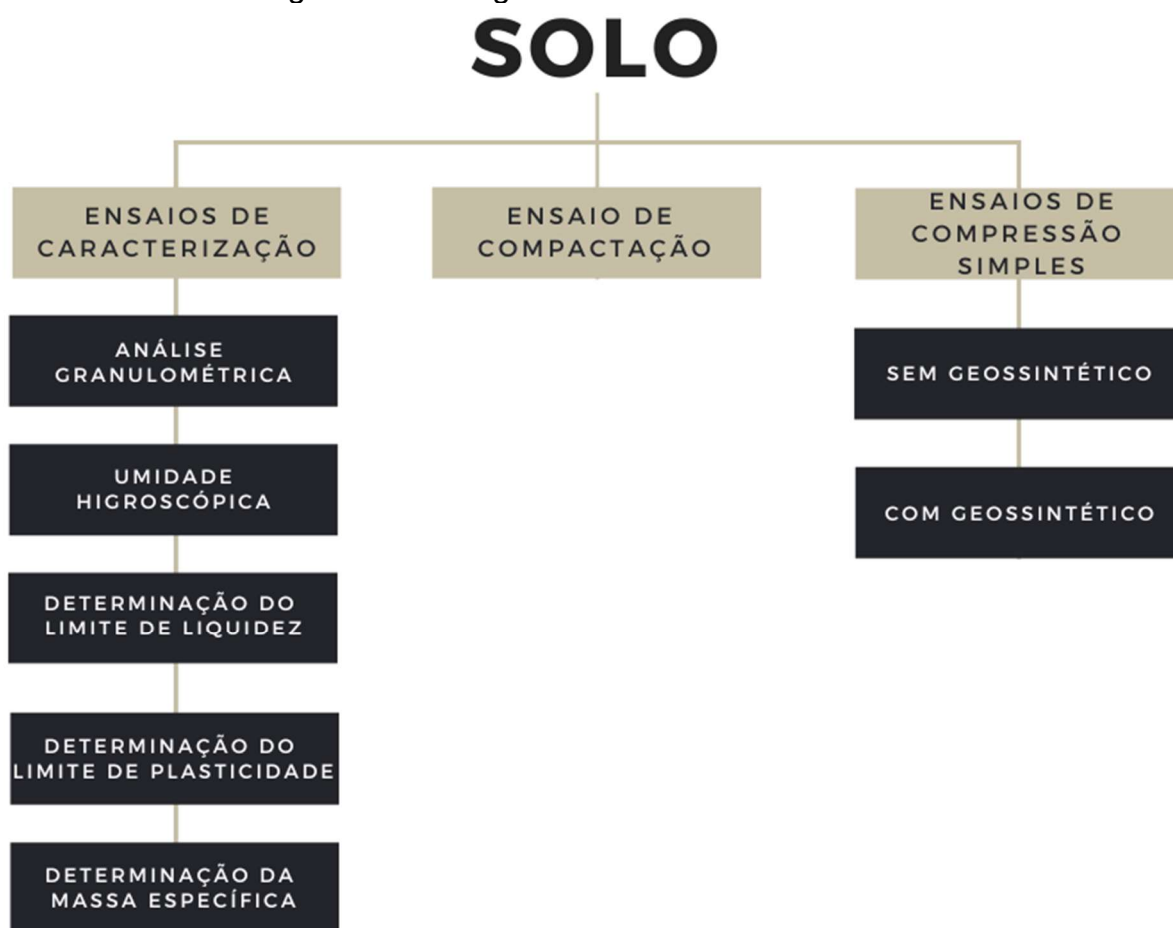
SOLO

ENSAIOS DE CARACTERIZAÇÃO

ANÁLISE GRANULOMÉTRICA

UMIDADE HIGROSCÓPICA

DETERMINAÇÃO DO LIMITE DE LIQUIDEZ

DETERMINAÇÃO DO LIMITE DE PLASTICIDADE

DETERMINAÇÃO DA MASSA ESPECÍFICA

ENSAIO DE COMPACTAÇÃO

ENSAIOS DE COMPRESSÃO SIMPLES

SEM GEOSSINTÉTICO

COM GEOSSINTÉTICO